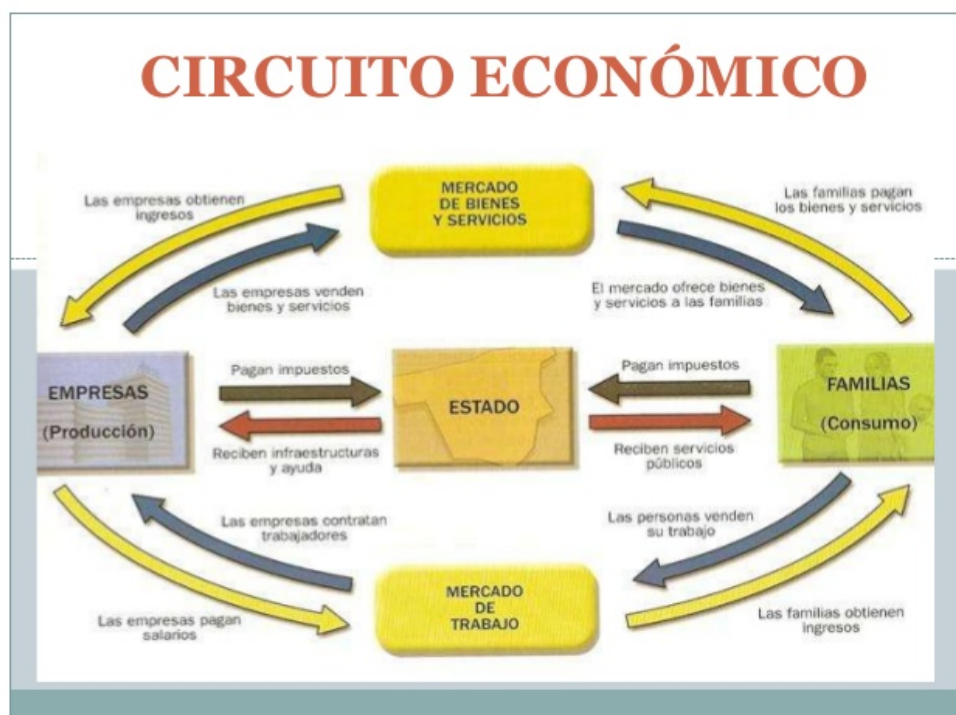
CIRCUITO ECONÓMICO

Las empresas obtienen ingresos

MERCADO DE BIENES Y SERVICIOS

Las familias pagan los bienes y servicios

Las empresas venden bienes y servicios

El mercado ofrece bienes y servicios a las familias

EMPRESAS
(Producción)

Pagan impuestos

ESTADO

Pagan impuestos

FAMILIAS
(Consumo)

Reciben infraestructuras y ayuda

Reciben servicios públicos

Las empresas contratan trabajadores

Las personas venden su trabajo

Las empresas pagan salarios

MERCADO DE TRABAJO

Las familias obtienen ingresos